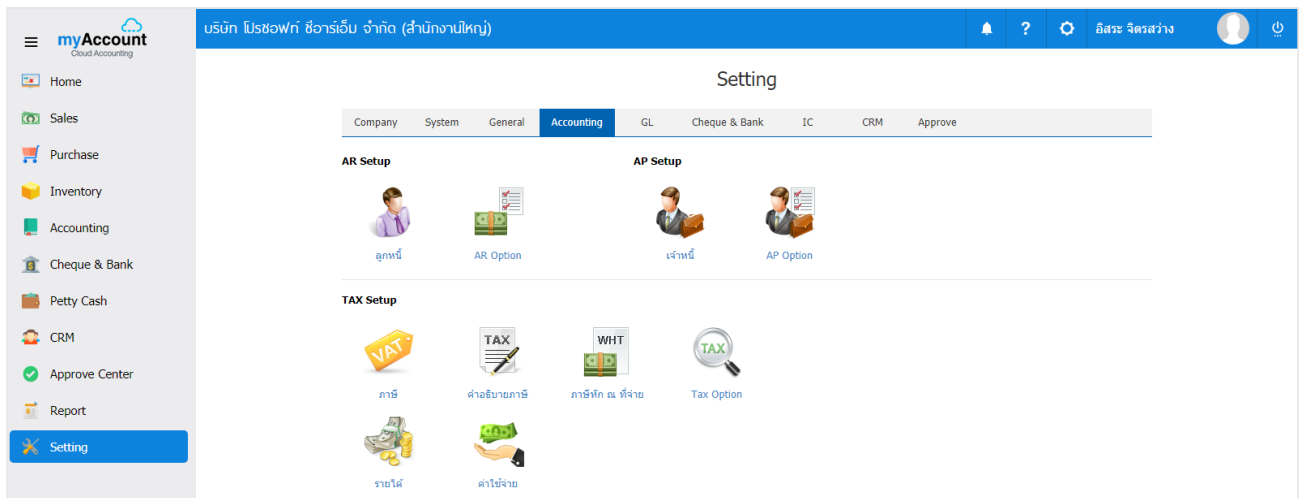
myAccount
Cloud Accounting

บริษัท โปรซอฟท์ ซีอาร์เอ็ม จำกัด (สำนักงานใหญ่)

? อิสระ จิตรสว่าง

Home
Sales
Purchase
Inventory
Accounting
Cheque & Bank
Petty Cash
CRM
Approve Center
Report
Setting

Setting

| Company | System | General | Accounting | GL | Cheque & Bank | IC | CRM | Approve |
|---|---|---|---|---|---|---|---|---|

AR Setup

ลูกหนี้

AR Option

AP Setup

เจ้าหนี้

AP Option

TAX Setup

VAT

ภาษี

TAX

คำอธิบายภาษี

WHT

ภาษีหัก ณ ที่จ่าย

TAX

Tax Option

รายได้

ค่าใช้จ่าย